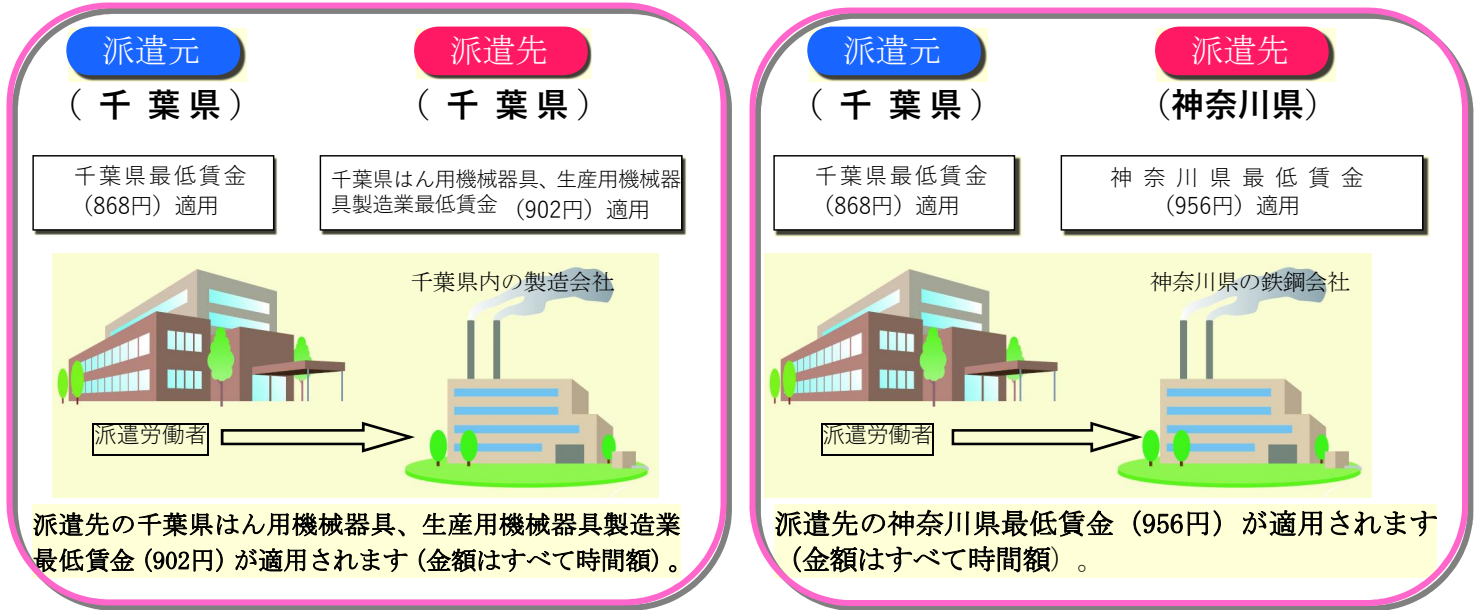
派遣元

（千葉県）

派遣先

（千葉県）

千葉県最低賃金
（868円）適用

千葉県はん用機械器具、生産用機械器具製造業最低賃金　（902円）適用

千葉県内の製造会社

派遣労働者

派遣先の千葉県はん用機械器具、生産用機械器具製造業最低賃金（902円）が適用されます（金額はすべて時間額）。

派遣元

（千葉県）

派遣先

（神奈川県）

千葉県最低賃金
（868円）適用

神奈川県最低賃金
（956円）適用

神奈川県の鉄鋼会社

派遣労働者

派遣先の神奈川県最低賃金（956円）が適用されます（金額はすべて時間額）。